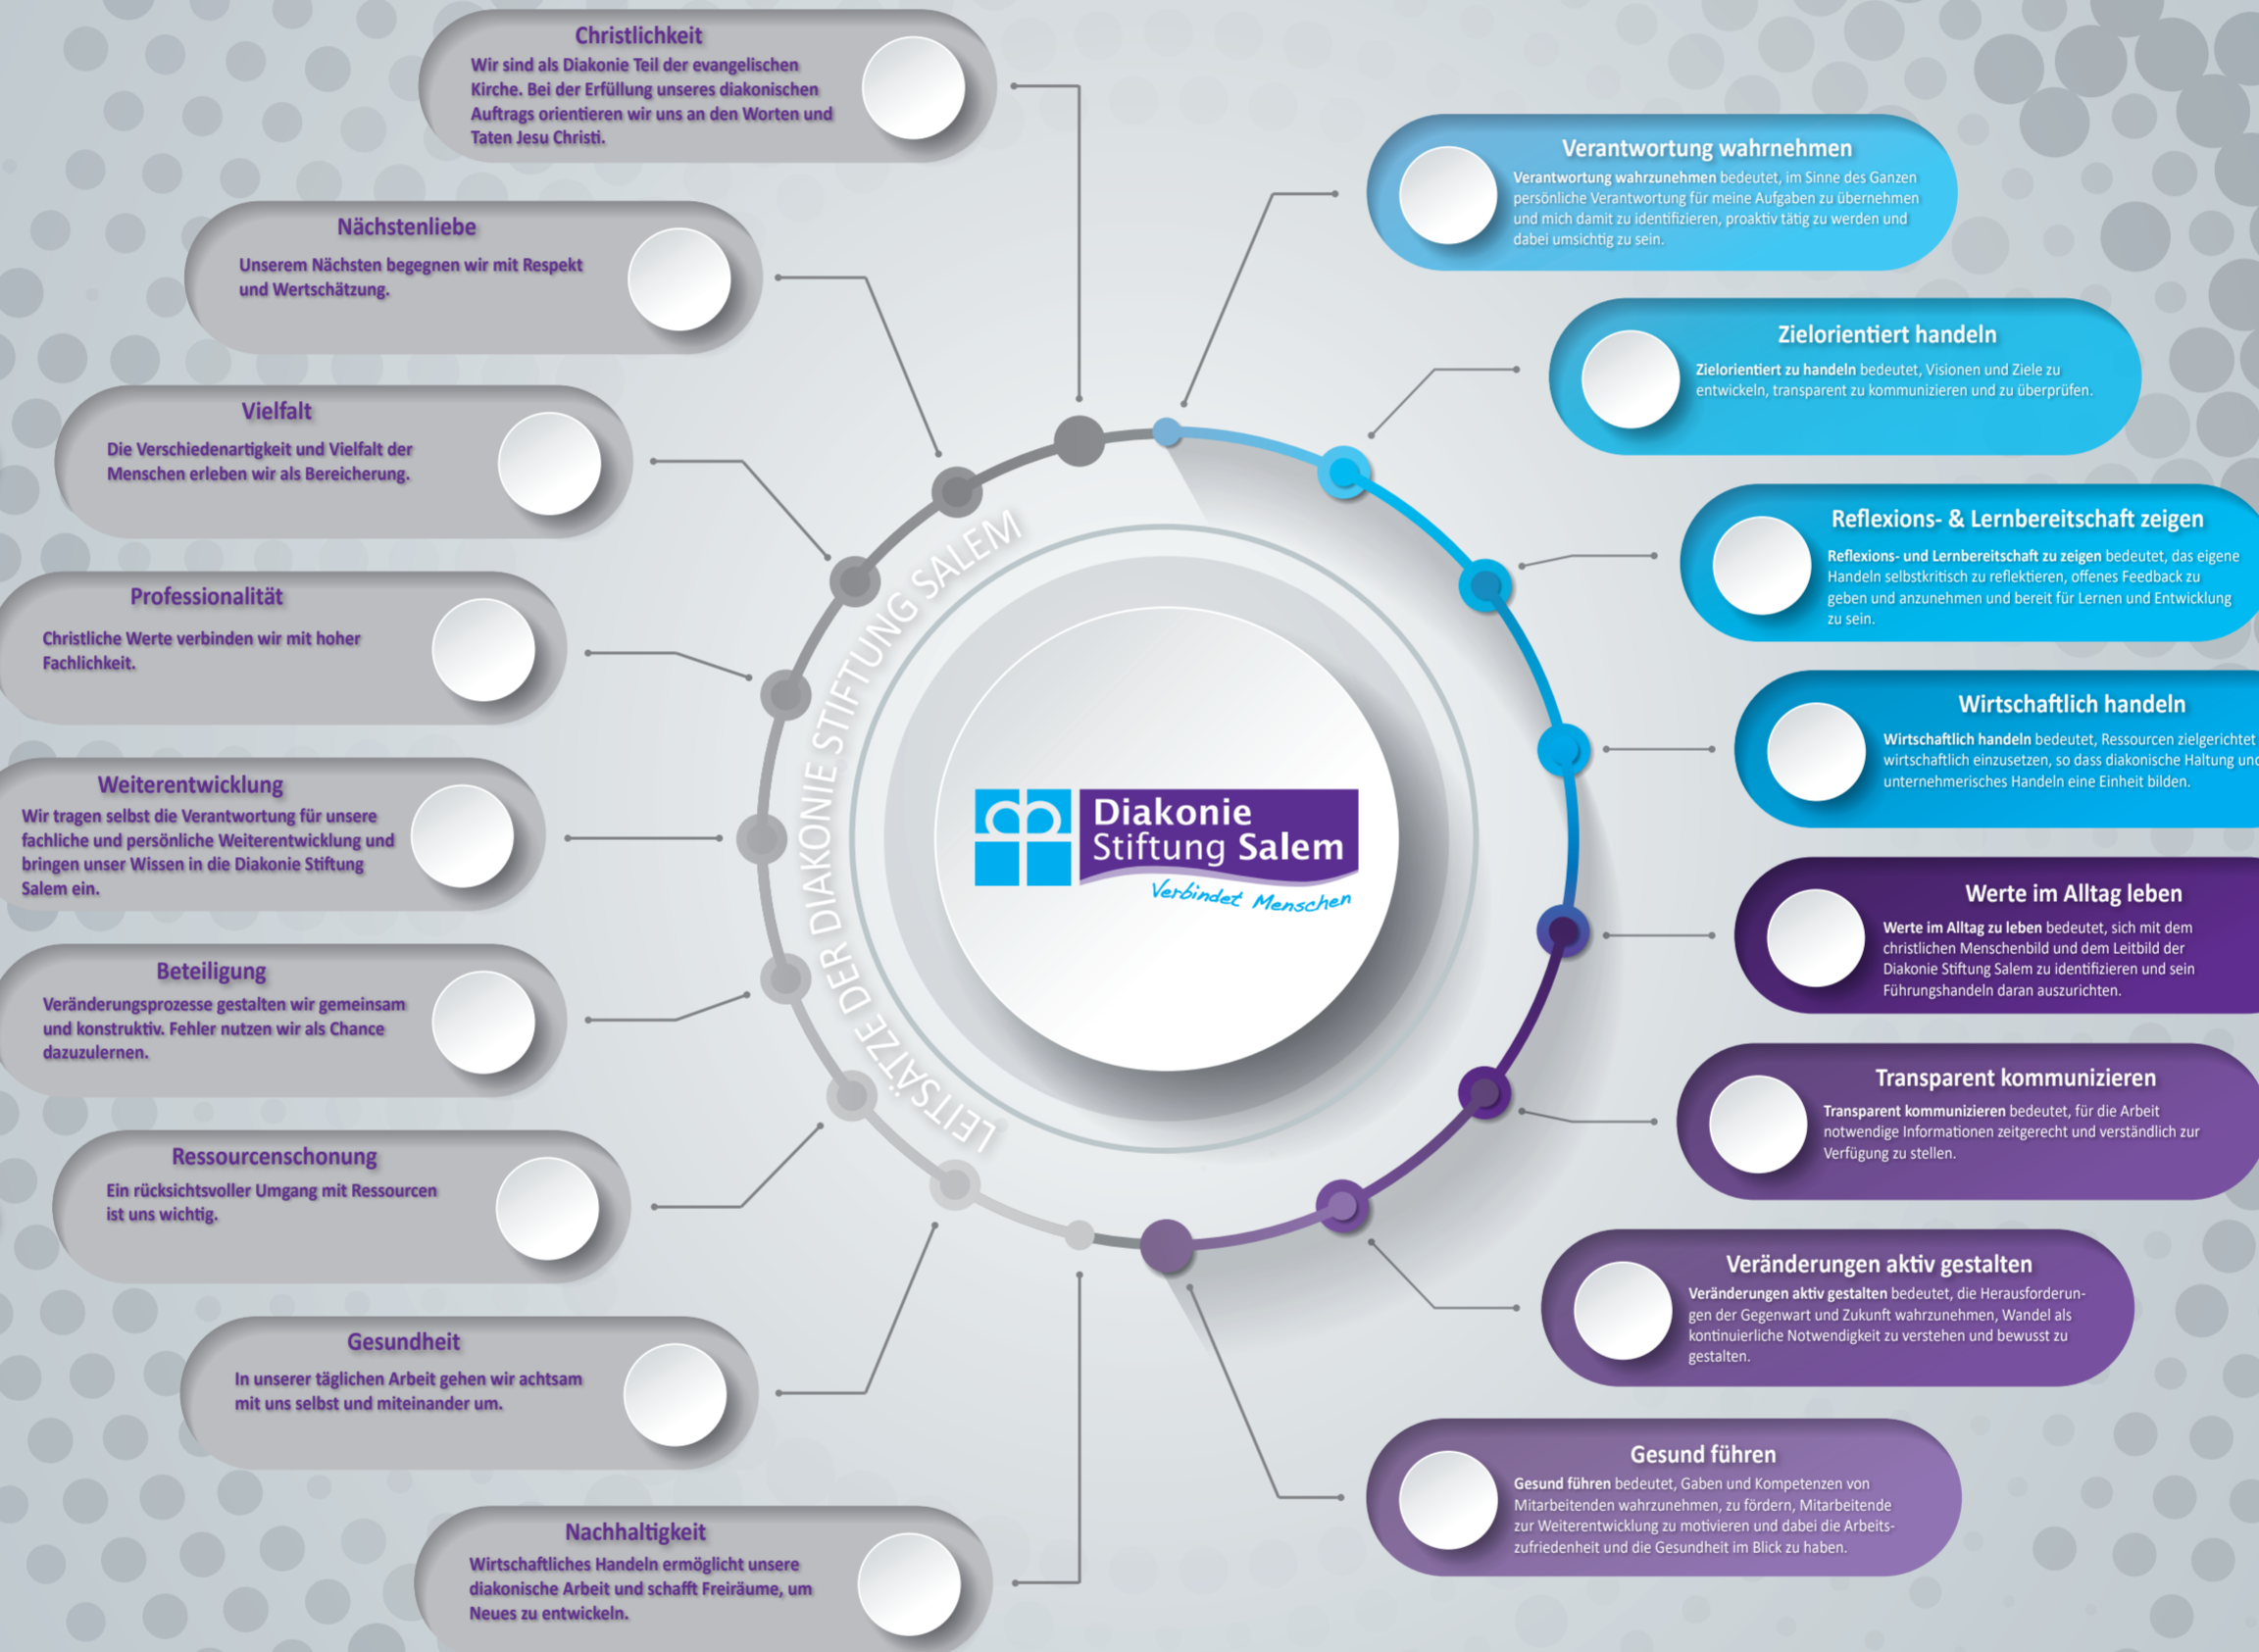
Christlichkeit
Wir sind als Diakonie Teil der evangelischen Kirche. Bei der Erfüllung unseres diakonischen Auftrags orientieren wir uns an den Worten und Taten Jesu Christi.

Nächstenliebe
Unserem Nächsten begegnen wir mit Respekt und Wertschätzung.

Vielfalt
Die Verschiedenartigkeit und Vielfalt der Menschen erleben wir als Bereicherung.

Professionalität
Christliche Werte verbinden wir mit hoher Fachlichkeit.

Weiterentwicklung
Wir tragen selbst die Verantwortung für unsere fachliche und persönliche Weiterentwicklung und bringen unser Wissen in die Diakonie Stiftung Salem ein.

Beteiligung
Veränderungsprozesse gestalten wir gemeinsam und konstruktiv. Fehler nutzen wir als Chance dazuzulernen.

Ressourcenschonung
Ein rücksichtsvoller Umgang mit Ressourcen ist uns wichtig.

Gesundheit
In unserer täglichen Arbeit gehen wir achtsam mit uns selbst und miteinander um.

Nachhaltigkeit
Wirtschaftliches Handeln ermöglicht unsere diakonische Arbeit und schafft Freiräume, um Neues zu entwickeln.

LEITSÄTZE DER DIAKONIE STIFTUNG SALEM

Diakonie Stiftung Salem
Verbindet Menschen

Verantwortung wahrnehmen
Verantwortung wahrzunehmen bedeutet, im Sinne des Ganzen persönliche Verantwortung für meine Aufgaben zu übernehmen und mich damit zu identifizieren, proaktiv tätig zu werden und dabei umsichtig zu sein.

Zielorientiert handeln
Zielorientiert zu handeln bedeutet, Visionen und Ziele zu entwickeln, transparent zu kommunizieren und zu überprüfen.

Reflexions- & Lernbereitschaft zeigen
Reflexions- und Lernbereitschaft zu zeigen bedeutet, das eigene Handeln selbstkritisch zu reflektieren, offenes Feedback zu geben und anzunehmen und bereit für Lernen und Entwicklung zu sein.

Wirtschaftlich handeln
Wirtschaftlich handeln bedeutet, Ressourcen zielgerichtet wirtschaftlich einzusetzen, so dass diakonische Haltung und unternehmerisches Handeln eine Einheit bilden.

Werte im Alltag leben
Werte im Alltag zu leben bedeutet, sich mit dem christlichen Menschenbild und dem Leitbild der Diakonie Stiftung Salem zu identifizieren und sein Führungshandeln daran auszurichten.

Transparent kommunizieren
Transparent kommunizieren bedeutet, für die Arbeit notwendige Informationen zeitgerecht und verständlich zur Verfügung zu stellen.

Veränderungen aktiv gestalten
Veränderungen aktiv gestalten bedeutet, die Herausforderungen der Gegenwart und Zukunft wahrzunehmen, Wandel als kontinuierliche Notwendigkeit zu verstehen und bewusst zu gestalten.

Gesund führen
Gesund führen bedeutet, Gaben und Kompetenzen von Mitarbeitenden wahrzunehmen, zu fördern, Mitarbeitende zur Weiterentwicklung zu motivieren und dabei die Arbeitszufriedenheit und die Gesundheit im Blick zu haben.